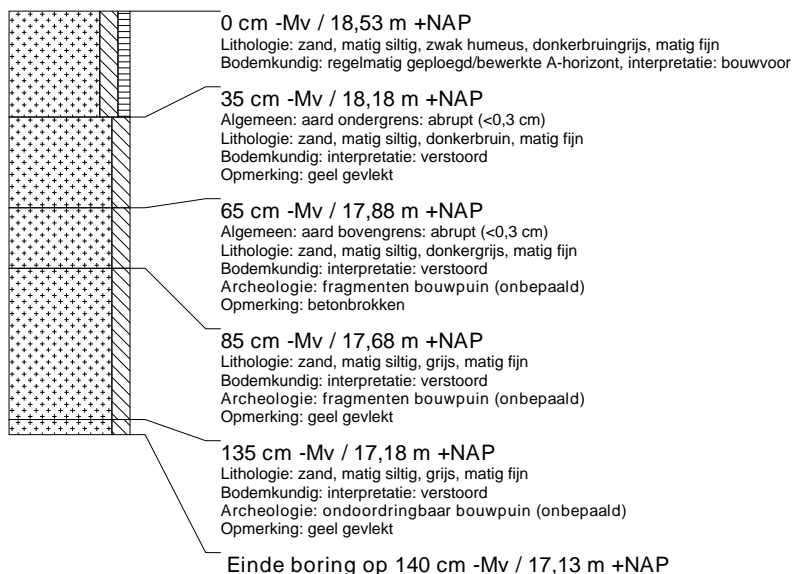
0 cm -Mv / 18,53 m +NAP
Lithologie: zand, matig siltig, zwak humeus, donkerbruingrijs, matig fijn
Bodemkundig: regelmatig geploegd/bewerkte A-horizont, interpretatie: bouwvoor

35 cm -Mv / 18,18 m +NAP
Algemeen: aard ondergrens: abrupt (<0,3 cm)
Lithologie: zand, matig siltig, donkerbruin, matig fijn
Bodemkundig: interpretatie: verstoord
Opmerking: geel gevlekt

65 cm -Mv / 17,88 m +NAP
Algemeen: aard bovengrens: abrupt (<0,3 cm)
Lithologie: zand, matig siltig, donkergrijs, matig fijn
Bodemkundig: interpretatie: verstoord
Archeologie: fragmenten bouwpuin (onbepaald)
Opmerking: betonbrokken

85 cm -Mv / 17,68 m +NAP
Lithologie: zand, matig siltig, grijs, matig fijn
Bodemkundig: interpretatie: verstoord
Archeologie: fragmenten bouwpuin (onbepaald)
Opmerking: geel gevlekt

135 cm -Mv / 17,18 m +NAP
Lithologie: zand, matig siltig, grijs, matig fijn
Bodemkundig: interpretatie: verstoord
Archeologie: ondoordringbaar bouwpuin (onbepaald)
Opmerking: geel gevlekt

Einde boring op 140 cm -Mv / 17,13 m +NAP